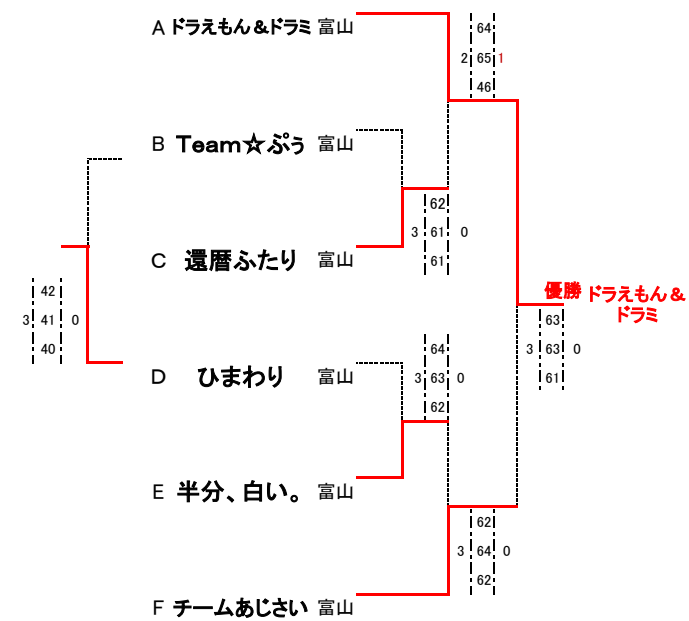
A ドラえもん＆ドラミ 富山

B Team☆ぷぅ 富山

C 還暦ふたり 富山

D ひまわり 富山

E 半分、白い。 富山

F チームあじさい 富山

64
2 65 1
46

62
3 61 0
61

42
3 41 0
40

64
3 63 0
62

62
3 64 0
62

63
3 63 0
61

優勝 ドラえもん＆ドラミ